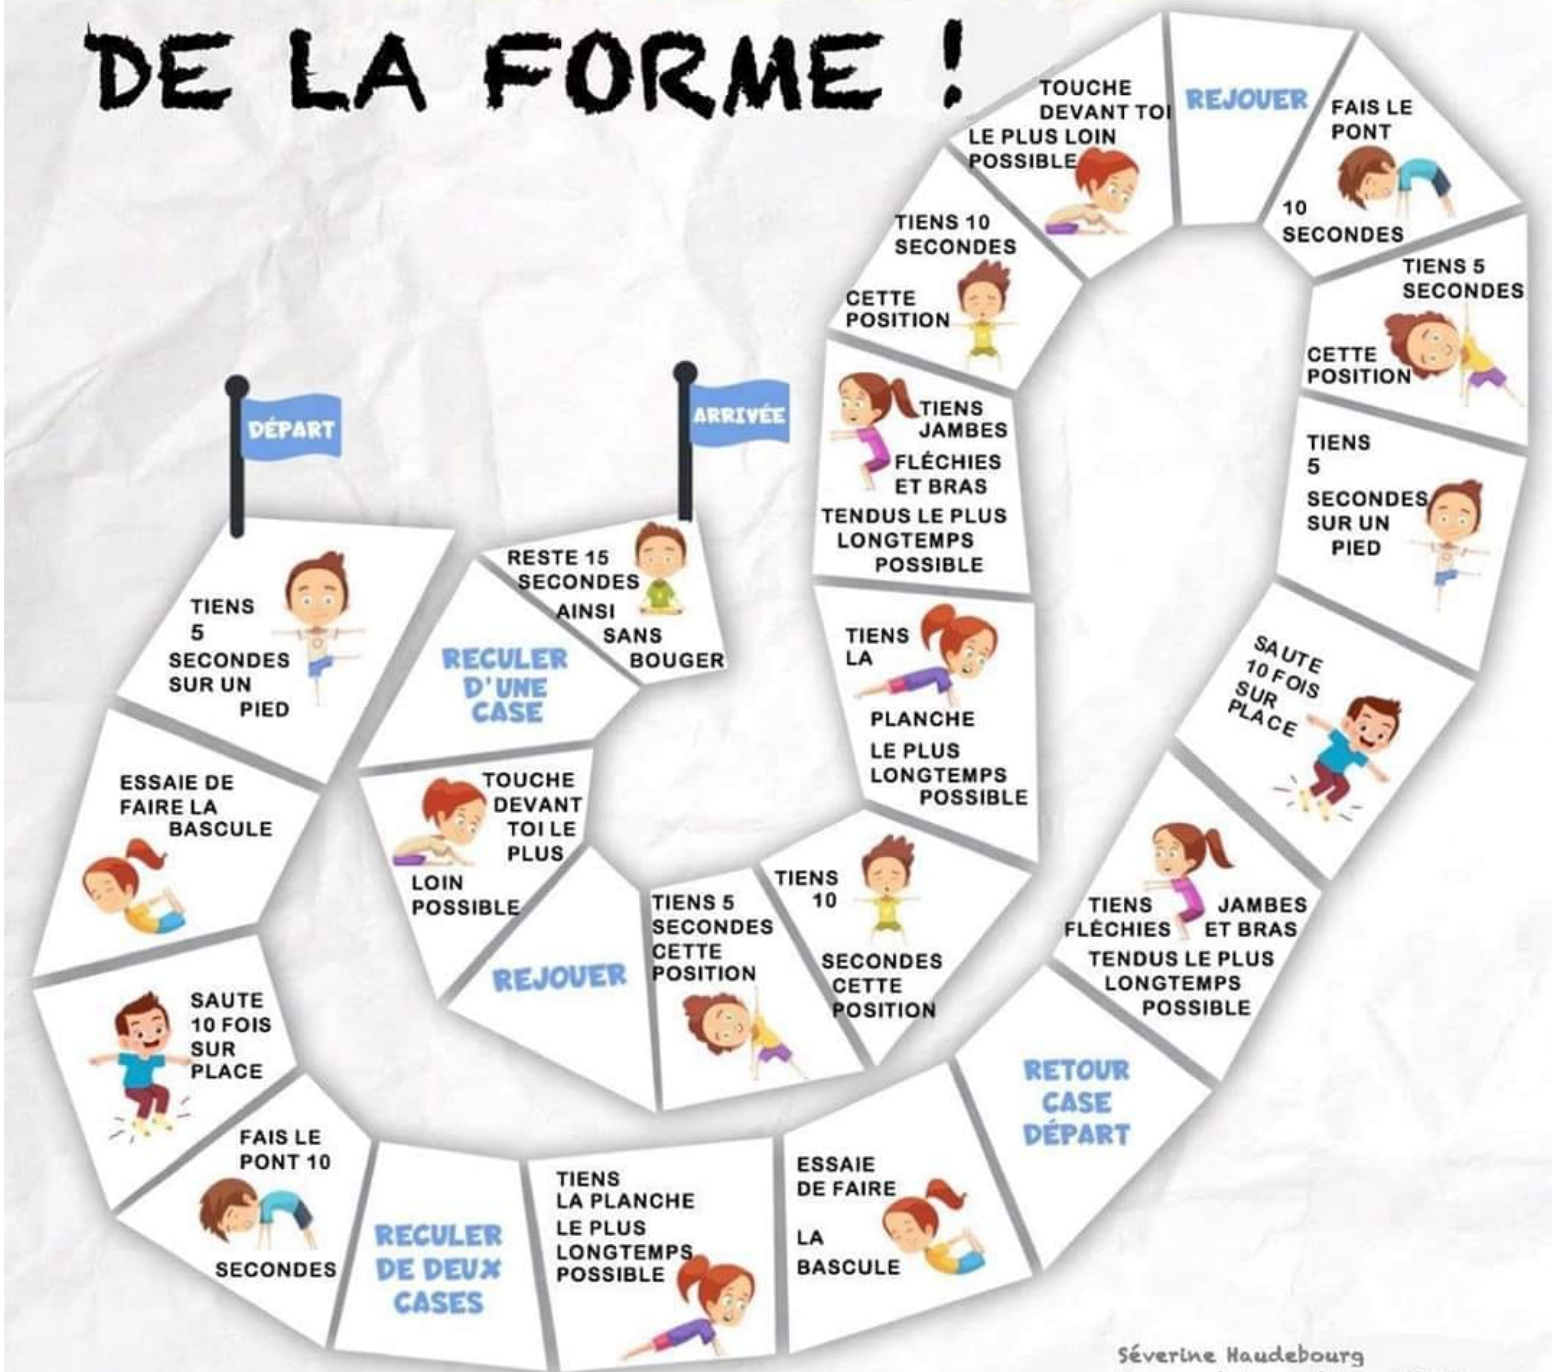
DE LA FORME !

DÉPART

ARRIVÉE

TIENS 5 SECONDES SUR UN PIED

ESSAIE DE FAIRE LA BASCULE

SAUTE 10 FOIS SUR PLACE

FAIS LE PONT 10 SECONDES

RECULER DE DEUX CASES

TIENS LA PLANCHE LE PLUS LONGTEMPS POSSIBLE

ESSAIE DE FAIRE LA BASCULE

RETOUR CASE DÉPART

TIENS JAMBES FLÉCHIES ET BRAS TENDUS LE PLUS LONGTEMPS POSSIBLE

SAUTE 10 FOIS SUR PLACE

TIENS 5 SECONDES SUR UN PIED

TIENS 5 SECONDES CETTE POSITION

FAIS LE PONT 10 SECONDES

REJOUER

TOUCHE DEVANT TOI LE PLUS LOIN POSSIBLE

TIENS 10 SECONDES CETTE POSITION

TIENS JAMBES FLÉCHIES ET BRAS TENDUS LE PLUS LONGTEMPS POSSIBLE

TIENS LA PLANCHE LE PLUS LONGTEMPS POSSIBLE

TIENS 10 SECONDES CETTE POSITION

TIENS 5 SECONDES CETTE POSITION

REJOUER

TOUCHE DEVANT TOI LE PLUS LOIN POSSIBLE

RECULER D'UNE CASE

RESTE 15 SECONDES AINSI SANS BOUGER

Séverine Haudebourg